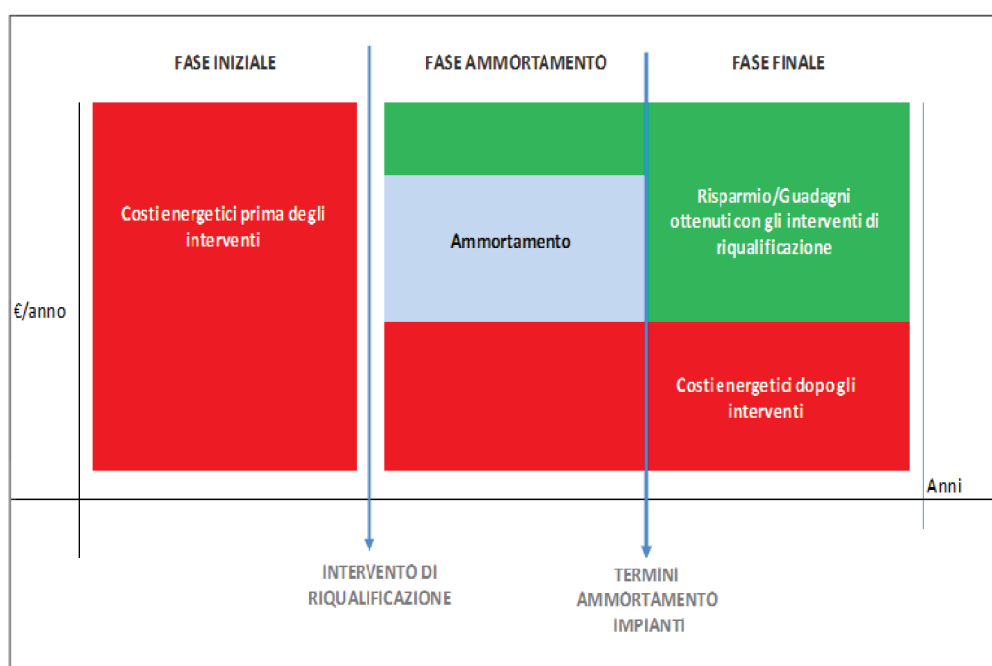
FASE INIZIALE

FASE AMMORTAMENTO

FASE FINALE

Costi energetici prima degli interventi

Ammortamento

Risparmio/Guadagni ottenuti con gli interventi di riqualificazione

€/anno

Costi energetici dopo gli interventi

Anni

INTERVENTO DI RIQUALIFICAZIONE

TERMINI AMMORTAMENTO IMPIANTI